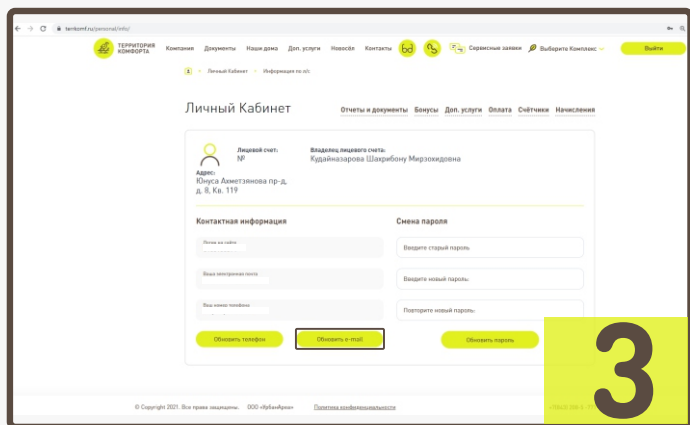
terrkomf.ru/personal/info/

ТЕРРИТОРИЯ КОМФОРТА Компания Документы Наши дома Доп. услуги Новости Контакты Сервисные заявки Выберите Комплекс Выйти

Личный Кабинет > Информация по л/с

Личный Кабинет

Отчеты и документы Бонусы Доп. услуги Оплата Счётчики Начисления

Лицевой счет:
№

Владелец лицевого счета:
Кудайназарова Шахрибону Мирзохидовна

Адрес:
Юнуса Ахметзянова пр-д, д. 8, Кв. 119

Контактная информация

Логин на сайте

Ваша электронная почта

Ваш номер телефона

Обновить телефон

Обновить e-mail

Смена пароля

Введите старый пароль

Введите новый пароль

Повторите новый пароль

Обновить пароль

3

© Copyright 2021. Все права защищены. ООО «КубаньАрхо» Политика конфиденциальности